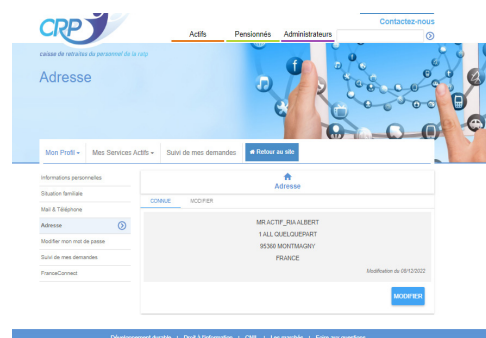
CRP

caisse de retraites du personnel de la ratp

Actifs Pensionnés Administrateurs

Contactez-nous

Adresse

Mon Profil ▾ Mes Services Actifs ▾ Suivi de mes demandes Retour au site

Informations personnelles

Situation familiale

Mail & Téléphone

Adresse

Modifier mon mot de passe

Suivi de mes demandes

FranceConnect

Adresse

CONNUE MODIFIER

MR ACTIF_RIA ALBERT
1 ALL QUELQUEPART
95360 MONTMAGNY
FRANCE

Modification du 09/12/2022

MODIFIER

Développement durable | Droit à l'information | CNIL | Les marchés | Foire aux questions